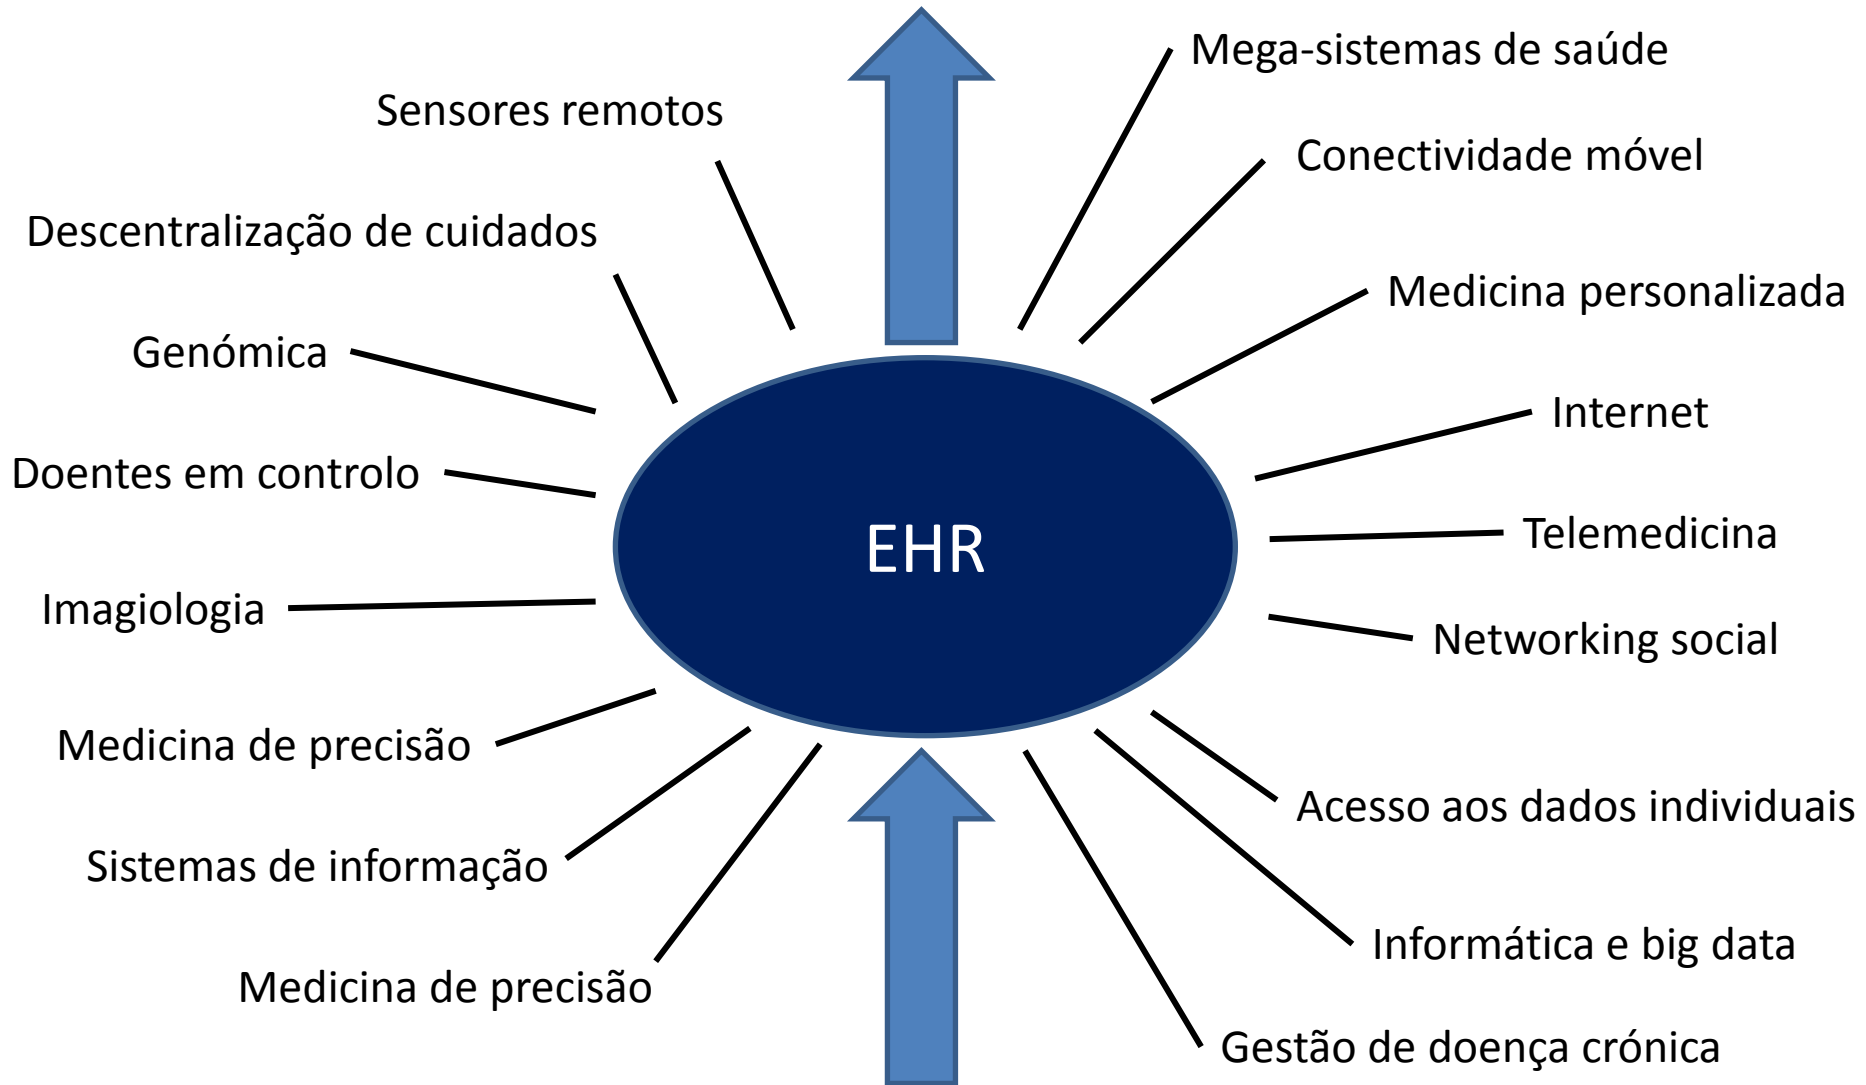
EHR

Sensores remotos

Descentralização de cuidados

Genómica

Doentes em controlo

Imagiologia

Medicina de precisão

Sistemas de informação

Medicina de precisão

Mega-sistemas de saúde

Conectividade móvel

Medicina personalizada

Internet

Telemedicina

Networking social

Acesso aos dados individuais

Informática e big data

Gestão de doença crónica